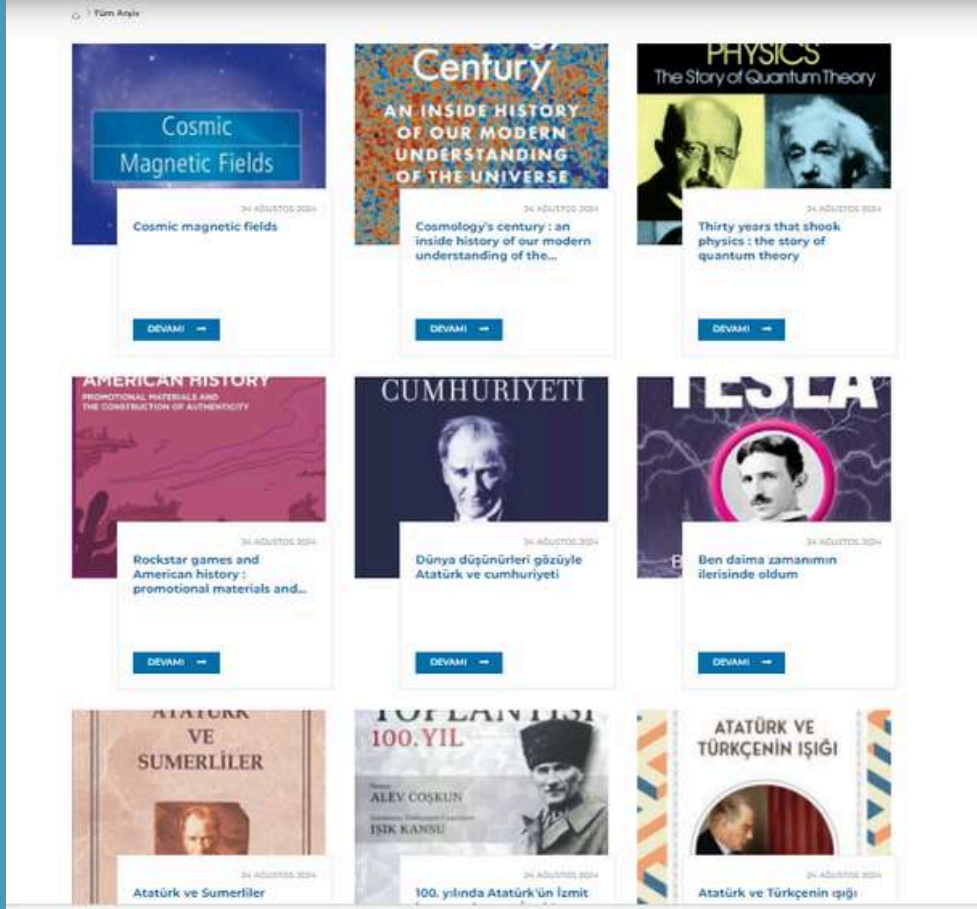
Tüm Arşiv

Cosmic Magnetic Fields

24 AĞUSTOS 2024

Cosmic magnetic fields

DEVAMI →

Century

AN INSIDE HISTORY OF OUR MODERN UNDERSTANDING OF THE UNIVERSE

24 AĞUSTOS 2024

Cosmology's century : an inside history of our modern understanding of the...

DEVAMI →

PHYSICS

The Story of Quantum Theory

24 AĞUSTOS 2024

Thirty years that shook physics : the story of quantum theory

DEVAMI →

AMERICAN HISTORY

PROMOTIONAL MATERIALS AND THE CONSTRUCTION OF AUTHENTICITY

24 AĞUSTOS 2024

Rockstar games and American history : promotional materials and...

DEVAMI →

CUMHURİYETİ

24 AĞUSTOS 2024

Dünya düşünürleri gözüyle Atatürk ve cumhuriyeti

DEVAMI →

TESLA

24 AĞUSTOS 2024

Ben daima zamanımın ilerisinde oldum

DEVAMI →

ATATÜRK VE SUMERLİLER

24 AĞUSTOS 2024

Atatürk ve Sumerliler

TOPLANTISI

100. YIL

ALEV COŞKUN

IŞIK KANSU

24 AĞUSTOS 2024

100. yılında Atatürk'ün İzmit

ATATÜRK VE TÜRKÇENİN IŞIĞI

24 AĞUSTOS 2024

Atatürk ve Türkçenin ışığı